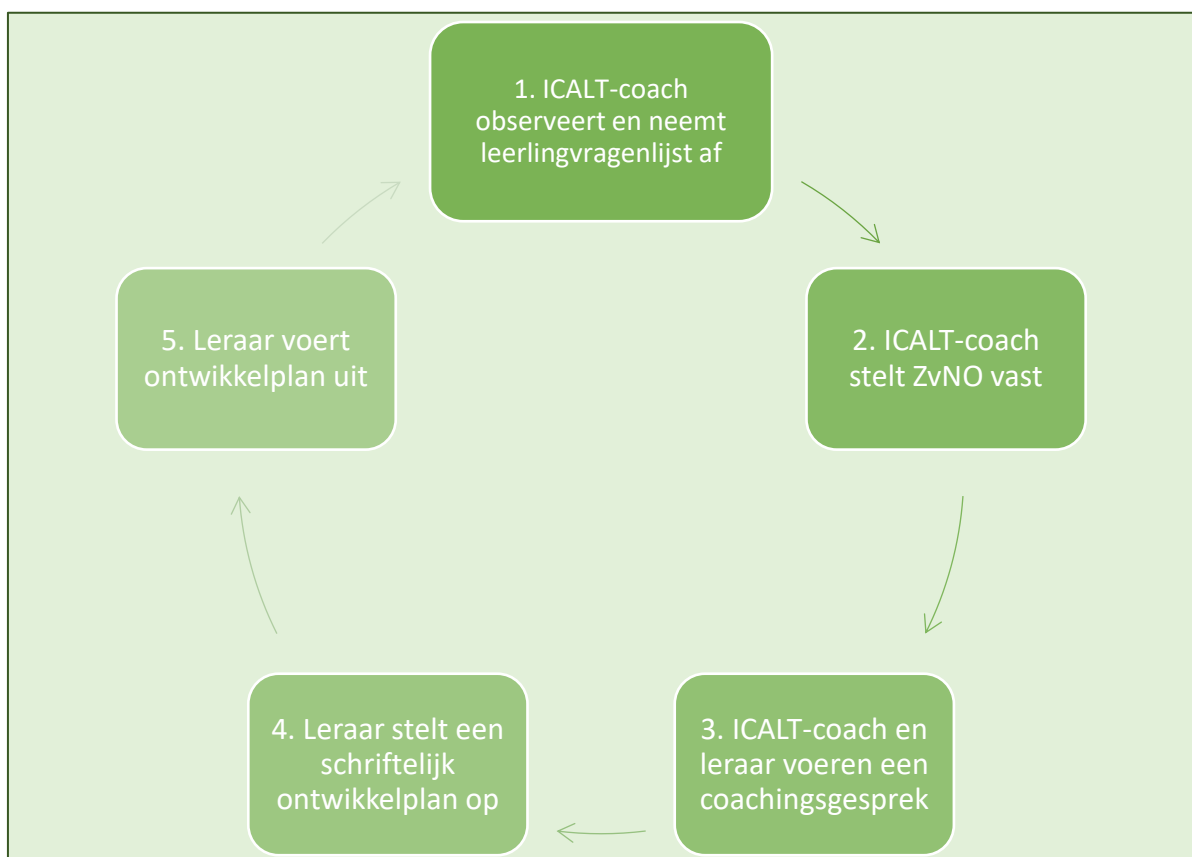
1. ICALT-coach observeert en neemt leerlingvragenlijst af

2. ICALT-coach stelt ZvNO vast

3. ICALT-coach en leraar voeren een coachingsgesprek

4. Leraar stelt een schriftelijk ontwikkelplan op

5. Leraar voert ontwikkelplan uit